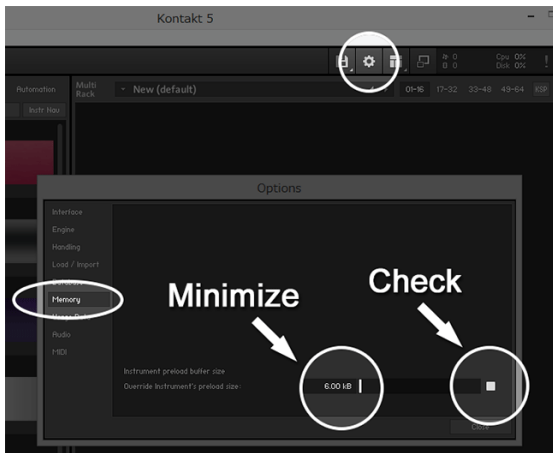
Kontakt 5

Automation
Instr Nav
Multi Rack
New (default)
01-16
17-32
33-48
49-64
KSP
Cpu 0%
Disk 0%
0
0

Options

Interface
Engine
Handling
Load / Import
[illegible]
Memory
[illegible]
Audio
MIDI

Minimize
Check

Instrument preload buffer size
Override Instrument's preload size:
6.00 kB

Close